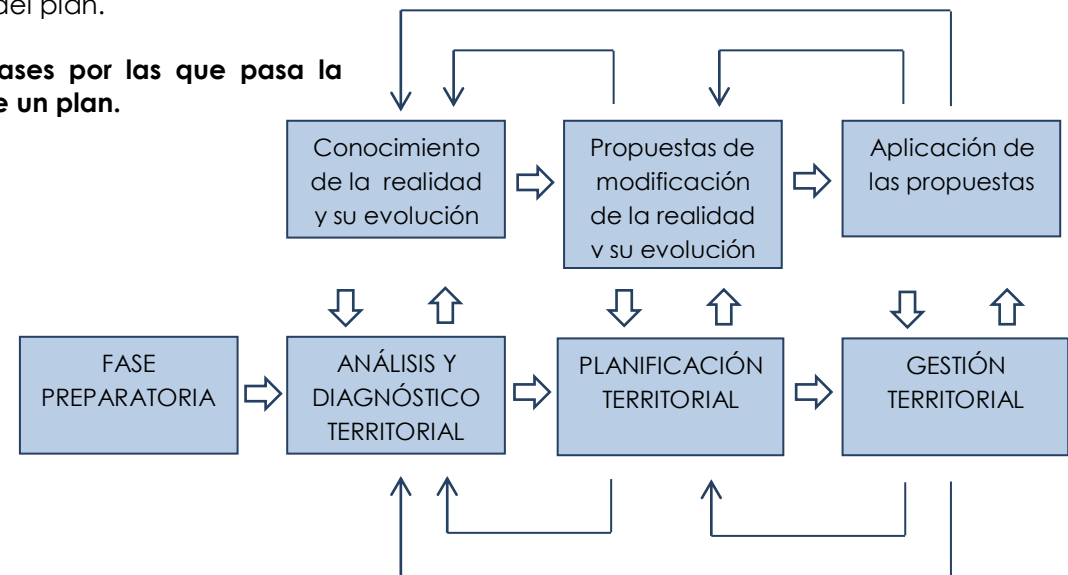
del plan.

ases por las que pasa la e un plan.

Conocimiento de la realidad y su evolución

Propuestas de modificación de la realidad v su evolución

Aplicación de las propuestas

FASE PREPARATORIA

ANÁLISIS Y DIAGNÓSTICO TERRITORIAL

PLANIFICACIÓN TERRITORIAL

GESTIÓN TERRITORIAL